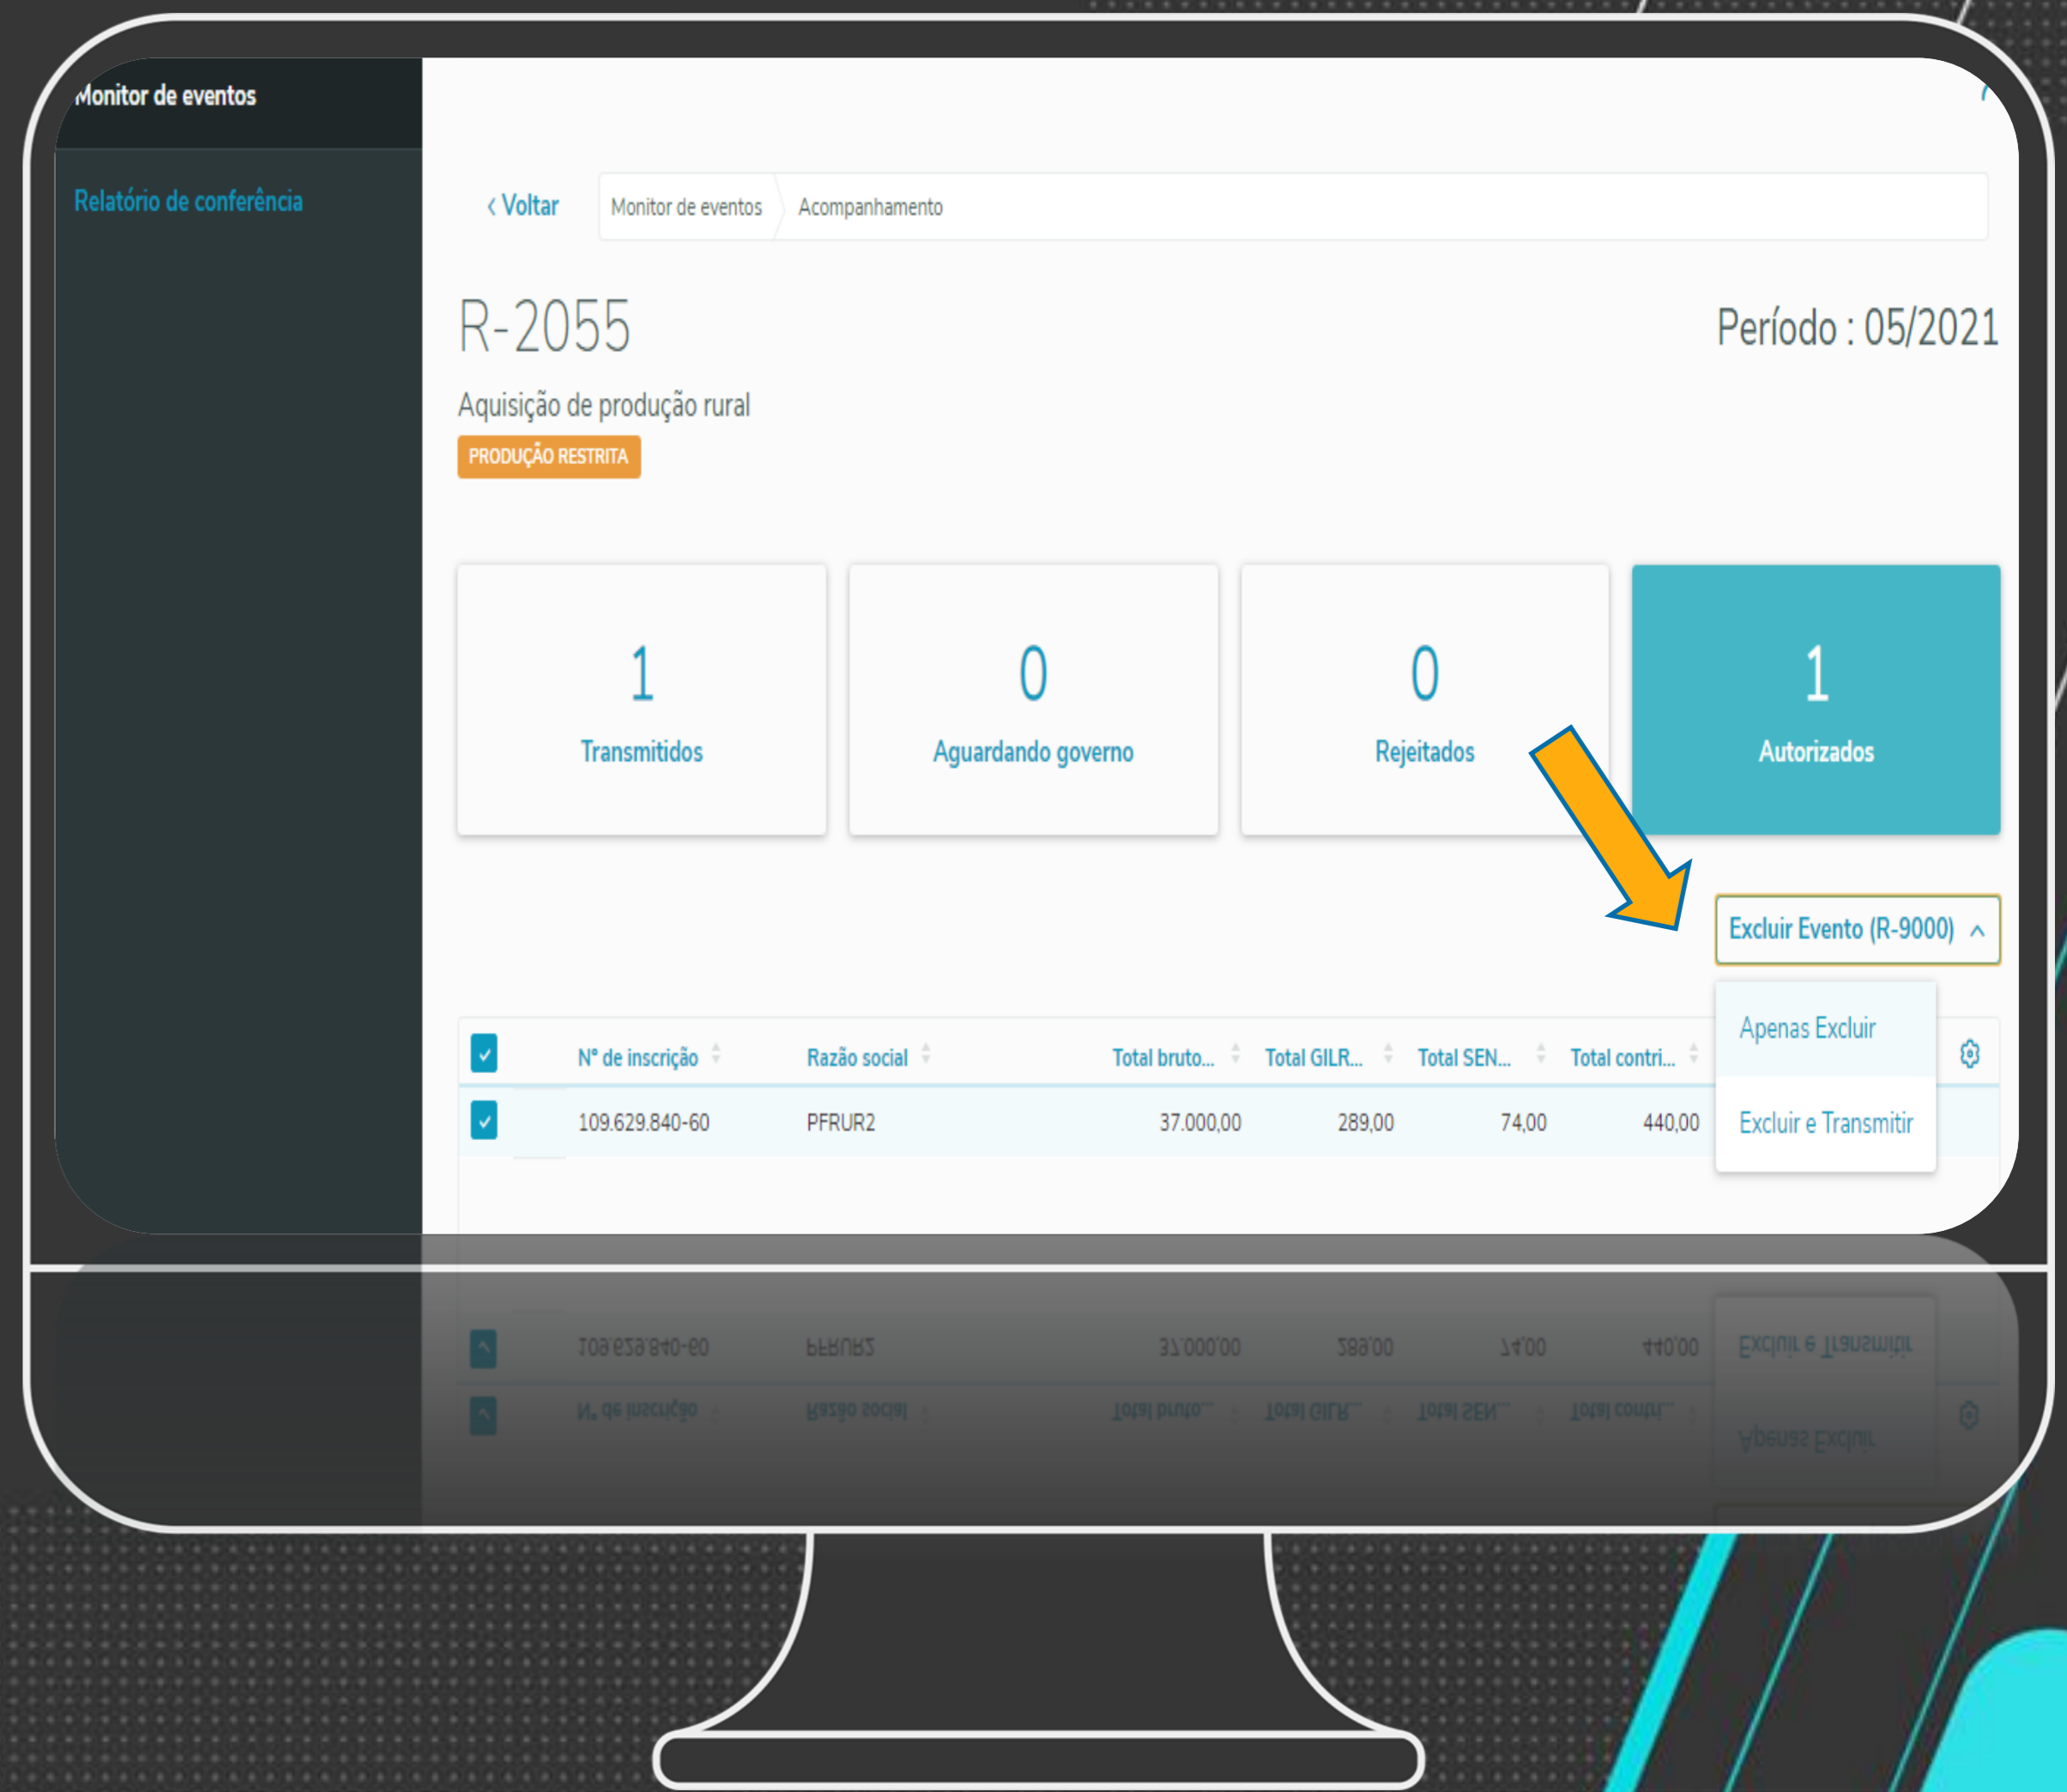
Monitor de eventos

Relatório de conferência

‹ Voltar

Monitor de eventos Acompanhamento

R-2055

Período : 05/2021

Aquisição de produção rural

PRODUÇÃO RESTRITA

1
Transmitidos

0
Aguardando governo

0
Rejeitados

1
Autorizados

Excluir Evento (R-9000)

Apenas Excluir

Excluir e Transmitir

| | Nº de inscrição | Razão social | Total bruto... | Total GILR... | Total SEN... | Total contri... |
|---|---|---|---|---|---|---|
| ✓ | 109.629.840-60 | PFRUR2 | 37.000,00 | 289,00 | 74,00 | 440,00 |